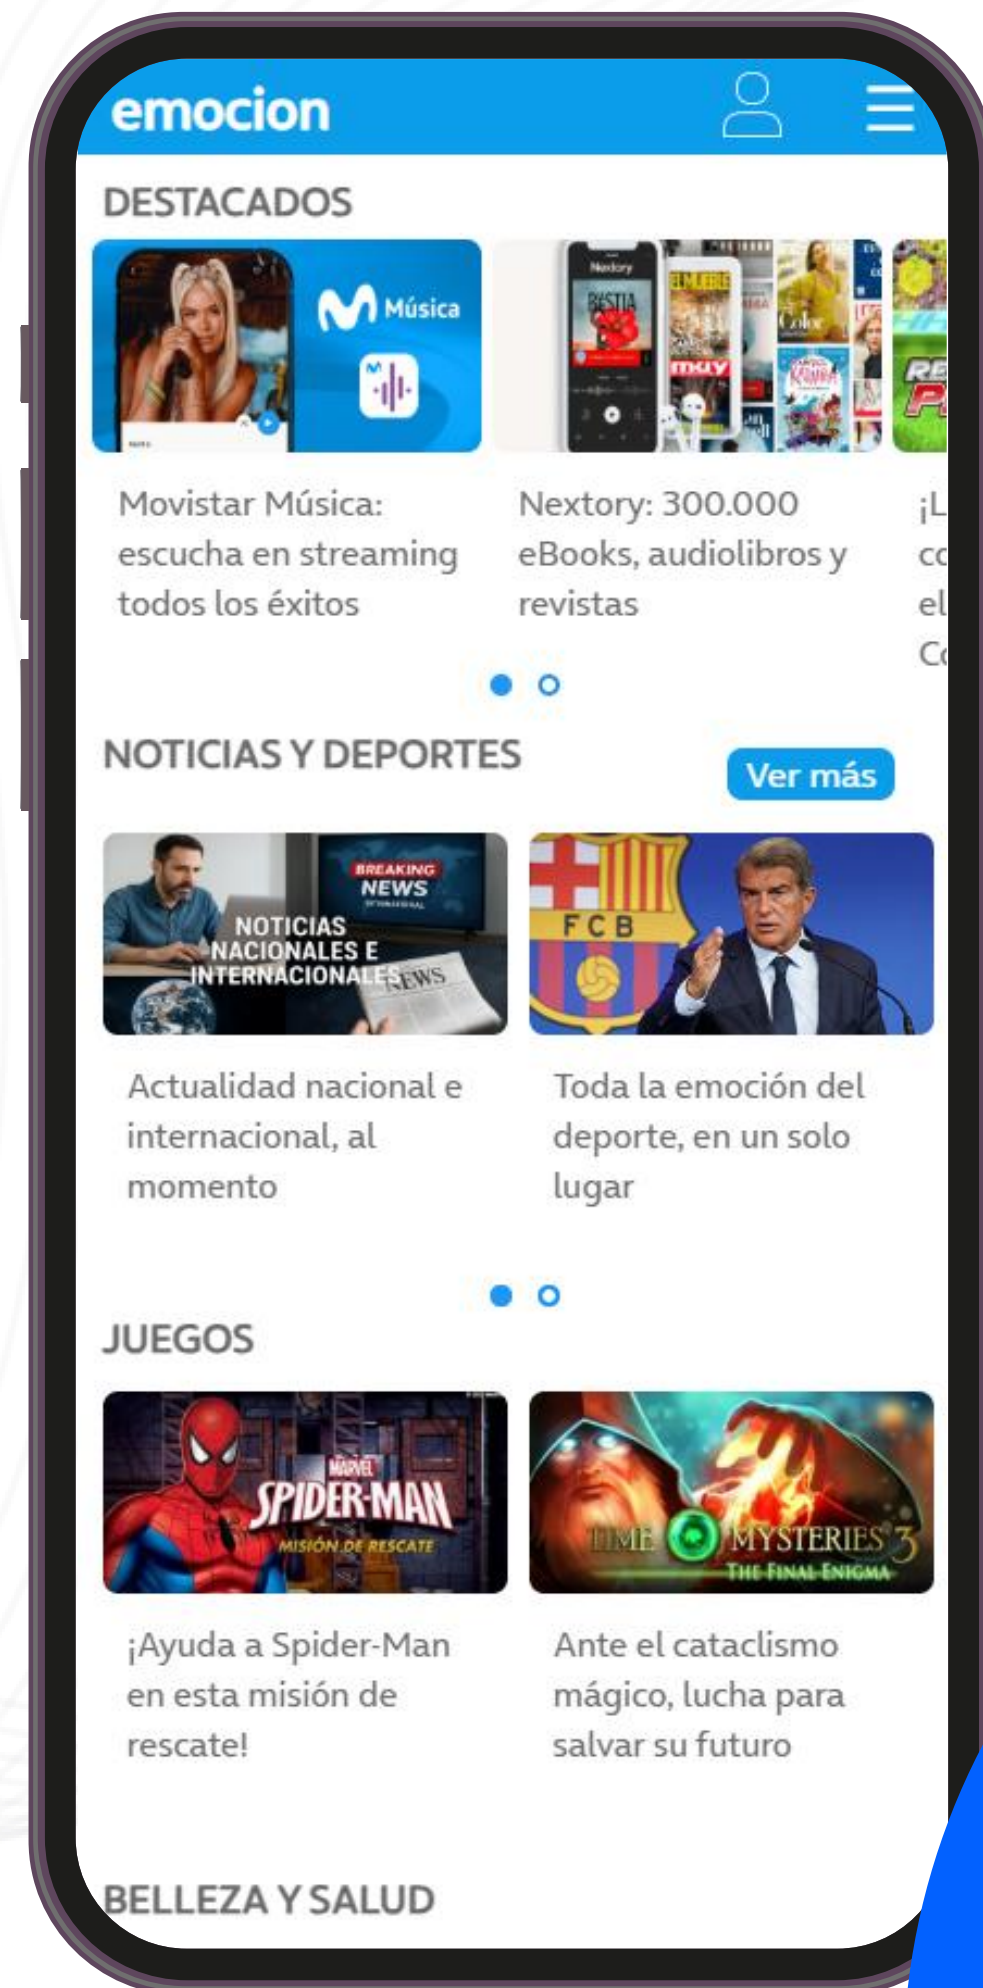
emocion

DESTACADOS

Música

Movistar Música: escucha en streaming todos los éxitos

Nextory: 300.000 eBooks, audiolibros y revistas

¡L
co
el
Co

NOTICIAS Y DEPORTES

Ver más

BREAKING NEWS
NOTICIAS NACIONALES E INTERNACIONALES
NEWS

FCB

Actualidad nacional e internacional, al momento

Toda la emoción del deporte, en un solo lugar

JUEGOS

MARVEL SPIDER-MAN MISIÓN DE RESCATE

TIME MYSTERIES 3 THE FINAL ENIGMA

¡Ayuda a Spider-Man en esta misión de rescate!

Ante el cataclismo mágico, lucha para salvar su futuro

BELLEZA Y SALUD